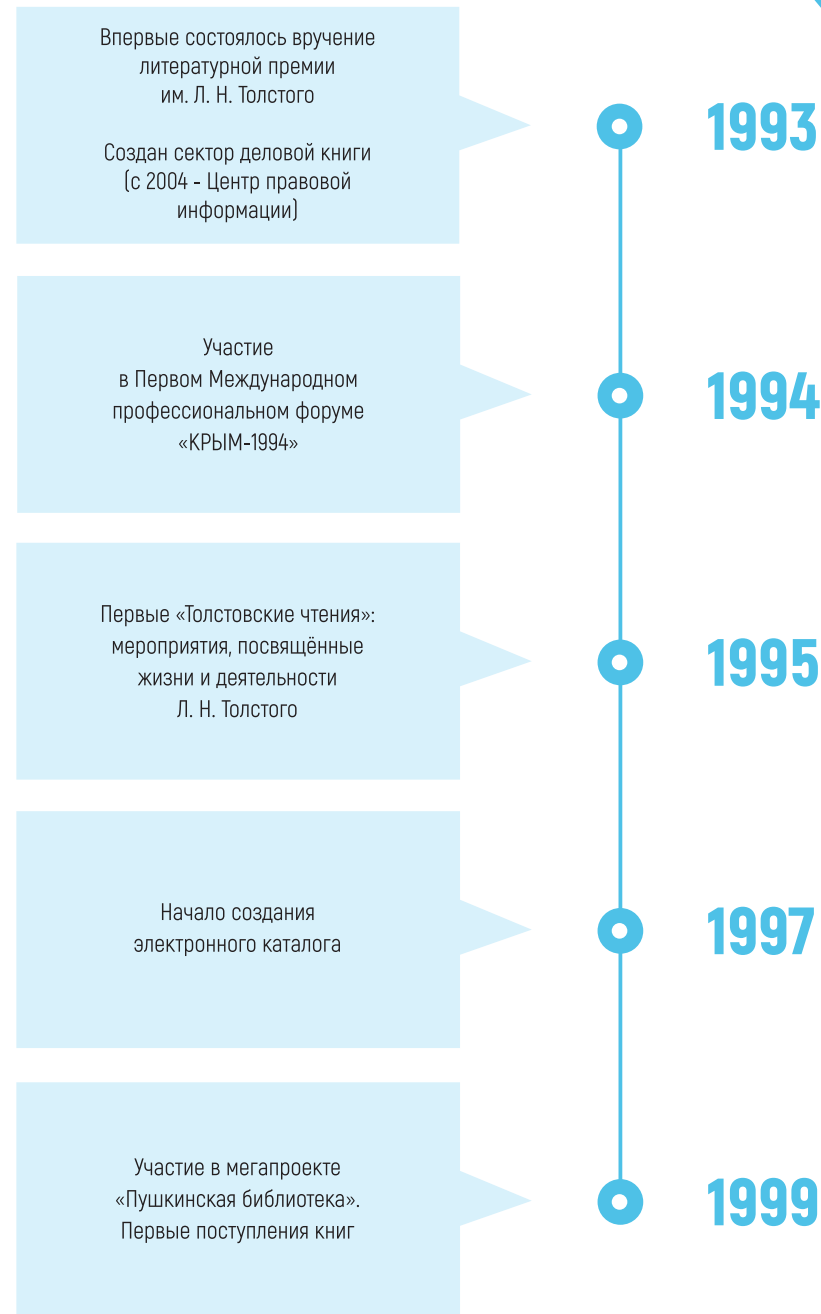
Впервые состоялось вручение литературной премии им. Л. Н. Толстого

Создан сектор деловой книги (с 2004 - Центр правовой информации)

1993

Участие в Первом Международном профессиональном форуме «КРЫМ-1994»

1994

Первые «Толстовские чтения»: мероприятия, посвящённые жизни и деятельности Л. Н. Толстого

1995

Начало создания электронного каталога

1997

Участие в мегапроекте «Пушкинская библиотека». Первые поступления книг

1999